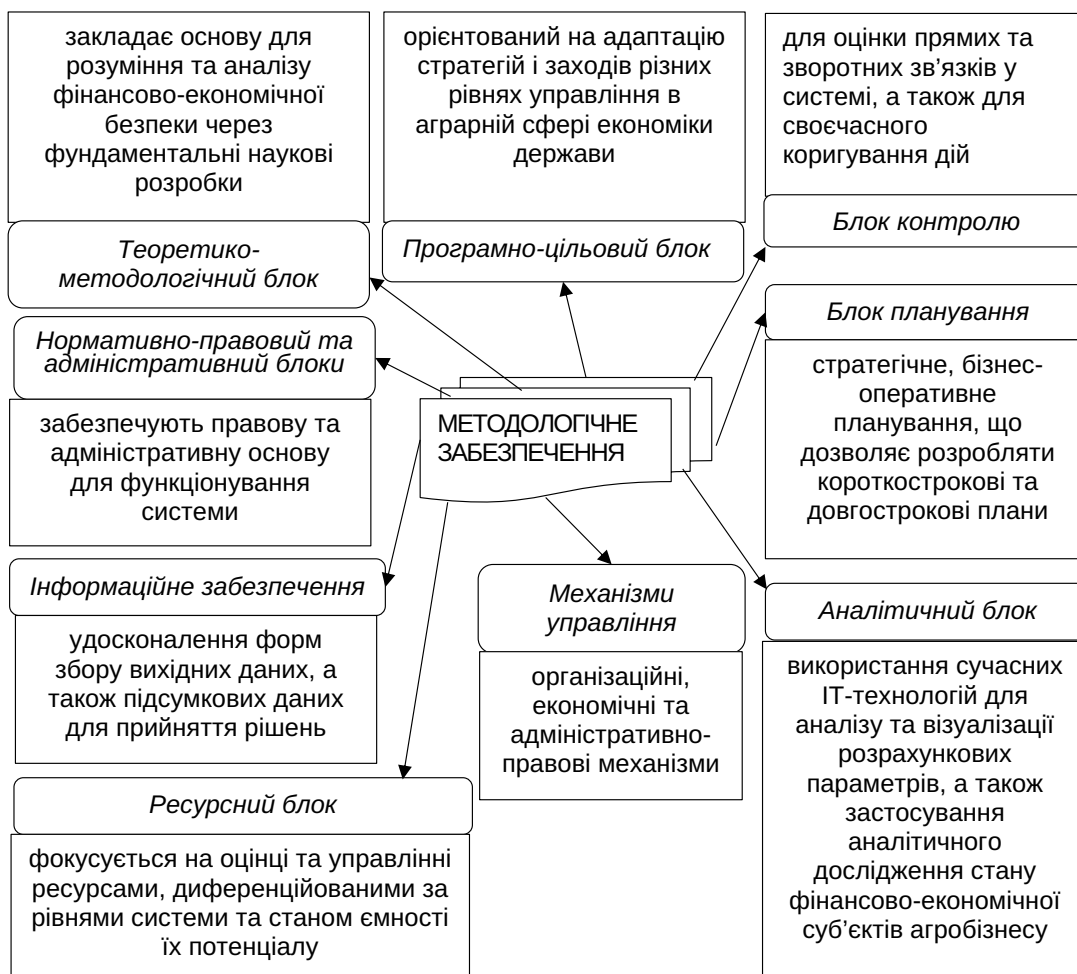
закладає основу для розуміння та аналізу фінансово-економічної безпеки через фундаментальні наукові розробки

орієнтований на адаптацію стратегій і заходів різних рівнях управління в аграрній сфері економіки держави

для оцінки прямих та зворотних зв'язків у системі, а також для своєчасного коригування дій

Теоретико-методологічний блок

Програмно-цільовий блок

Блок контролю

Нормативно-правовий та адміністративний блоки

Блок планування

забезпечують правову та адміністративну основу для функціонування системи

МЕТОДОЛОГІЧНЕ ЗАБЕЗПЕЧЕННЯ

стратегічне, бізнес-оперативне планування, що дозволяє розробляти короткострокові та довгострокові плани

Інформаційне забезпечення

Механізми управління

Аналітичний блок

удосконалення форм збору вихідних даних, а також підсумкових даних для прийняття рішень

організаційні, економічні та адміністративно-правові механізми

використання сучасних ІТ-технологій для аналізу та візуалізації розрахункових параметрів, а також застосування аналітичного дослідження стану фінансово-економічної суб'єктів агробізнесу

Ресурсний блок

фокусується на оцінці та управлінні ресурсами, диференційованими за рівнями системи та станом ємності їх потенціалу